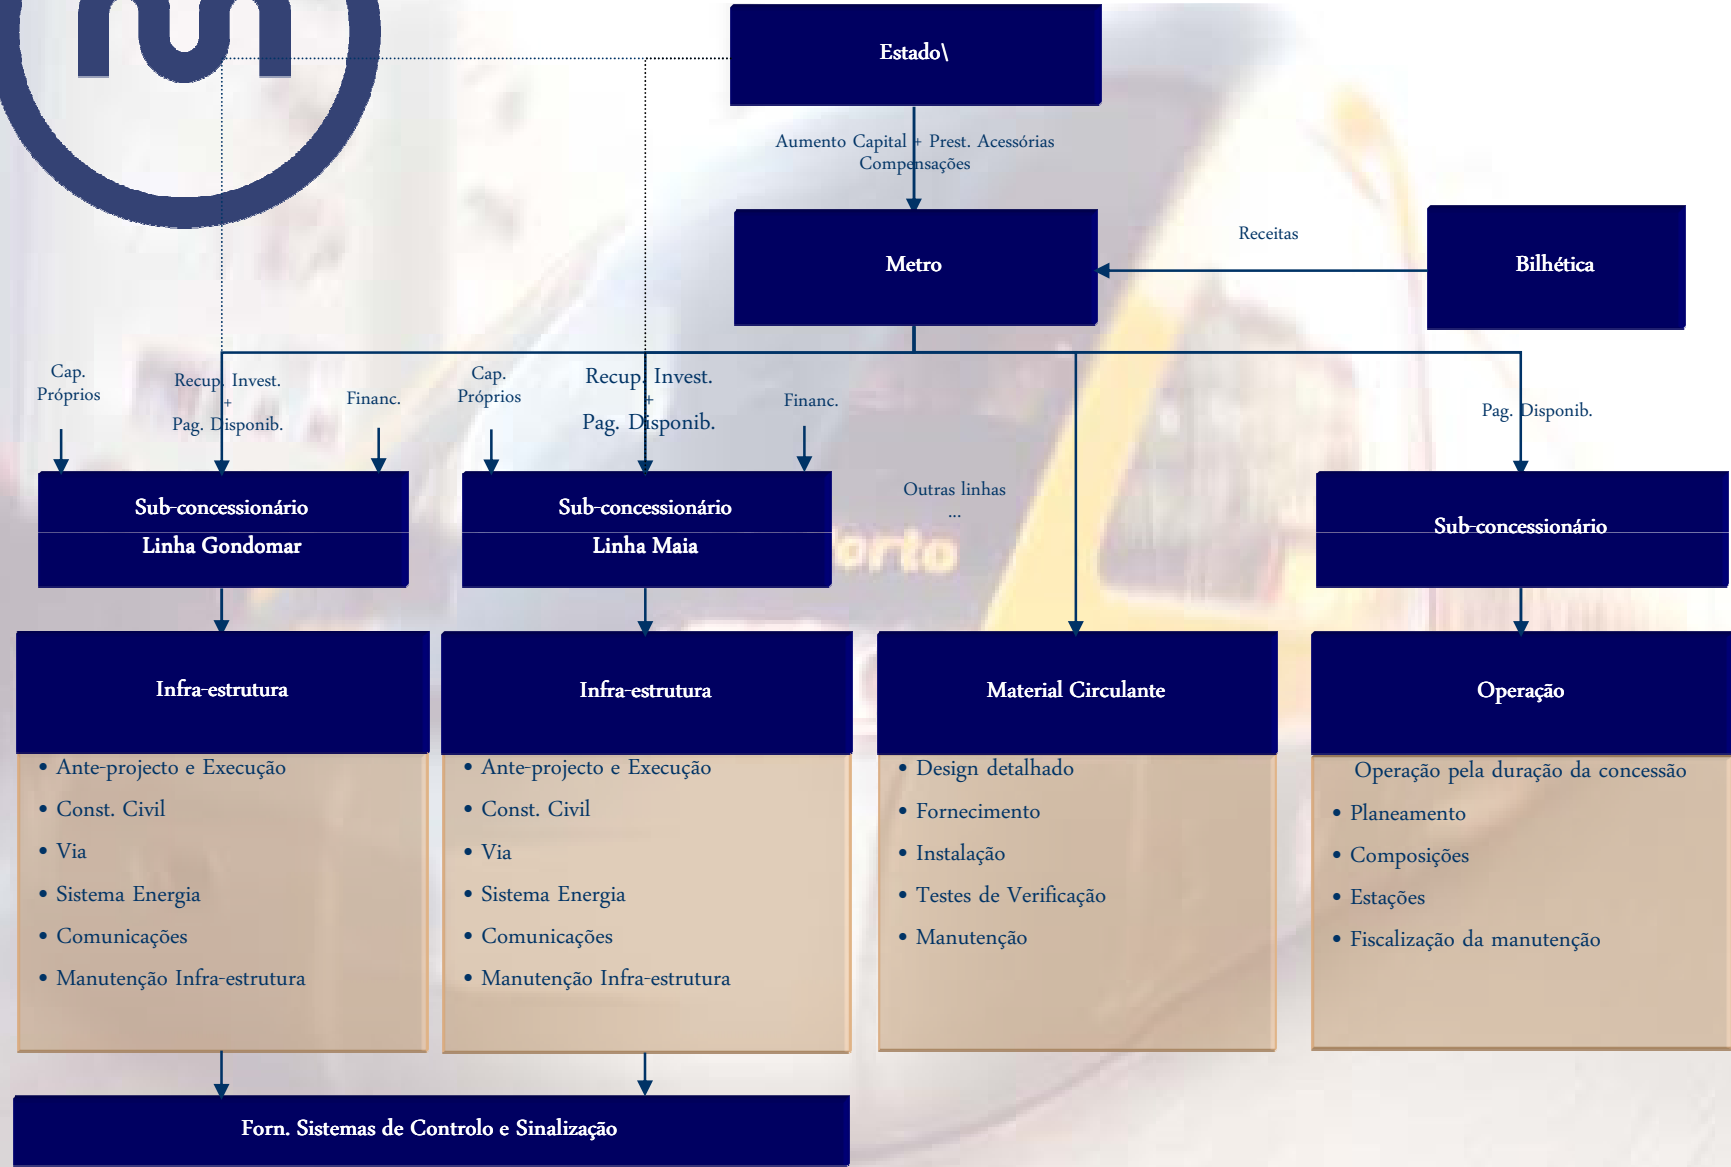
Estado\

Aumento Capital + Prest. Acessórias
Compensações

Metro

Receitas

Bilhética

Cap. Próprios

Recup. Invest. + Pag. Disponib.

Financ.

Cap. Próprios

Recup. Invest. + Pag. Disponib.

Financ.

Pag. Disponib.

Outras linhas ...

Sub-concessionário
Linha Gondomar

Sub-concessionário
Linha Maia

Sub-concessionário

orto

Infra-estrutura
• Ante-projecto e Execução
• Const. Civil
• Via
• Sistema Energia
• Comunicações
• Manutenção Infra-estrutura

Infra-estrutura
• Ante-projecto e Execução
• Const. Civil
• Via
• Sistema Energia
• Comunicações
• Manutenção Infra-estrutura

Material Circulante
• Design detalhado
• Fornecimento
• Instalação
• Testes de Verificação
• Manutenção

Operação
Operação pela duração da concessão
• Planeamento
• Composições
• Estações
• Fiscalização da manutenção

Forn. Sistemas de Controlo e Sinalização